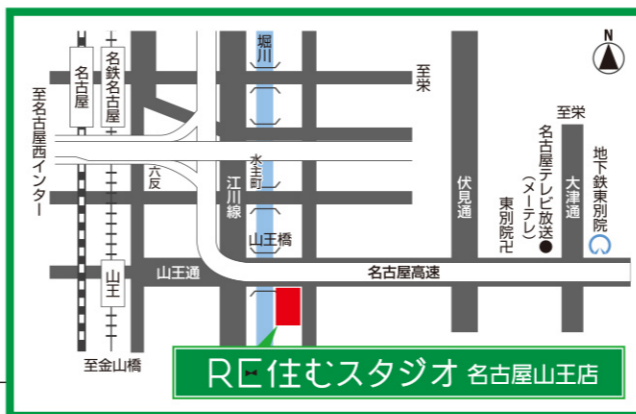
N

名古屋

名鉄名古屋

至名古屋西インター

堀川

至栄

至栄

名古屋テレビ放送(メーテレ)

東別院卍

地下鉄東別院

大津通

伏見通

水主町

江川線

山王橋

六反

山王通

名古屋高速

山王

至金山橋

RE住むスタジオ 名古屋山王店